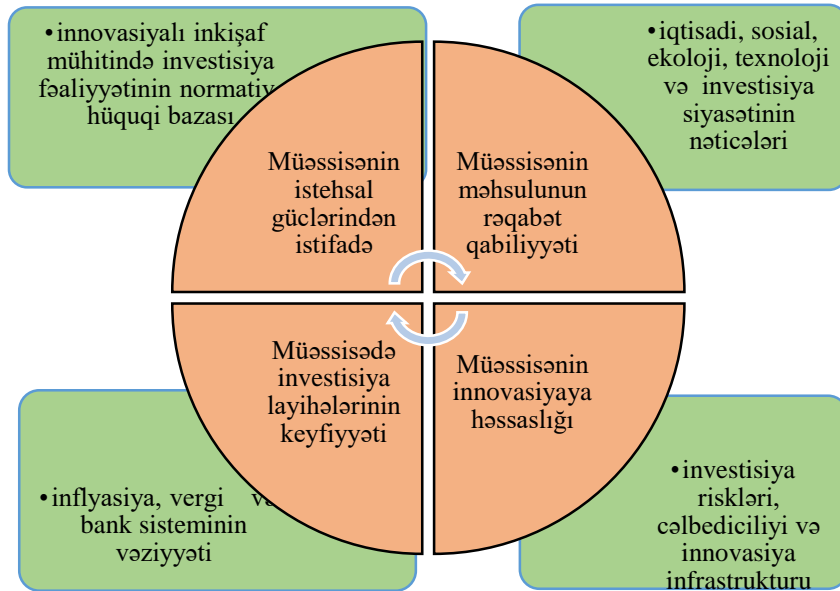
•innovasiyalı inkişaf mühitində investisiya fəaliyyətinin normativ hüquqi bazası

•iqtisadi, sosial, ekoloji, texnoloji və investisiya siyasətinin nəticələri

Müəssisənin istehsal güclərindən istifadə

Müəssisənin məhsulunun rəqabət qabiliyyəti

Müəssisədə investisiya layihələrinin keyfiyyəti

Müəssisənin innovasiyaya həssaslığı

•inflyasiya, vergi və bank sisteminin vəziyyəti

•investisiya riskləri, cəlbediciliyi və innovasiya infrastrukturu